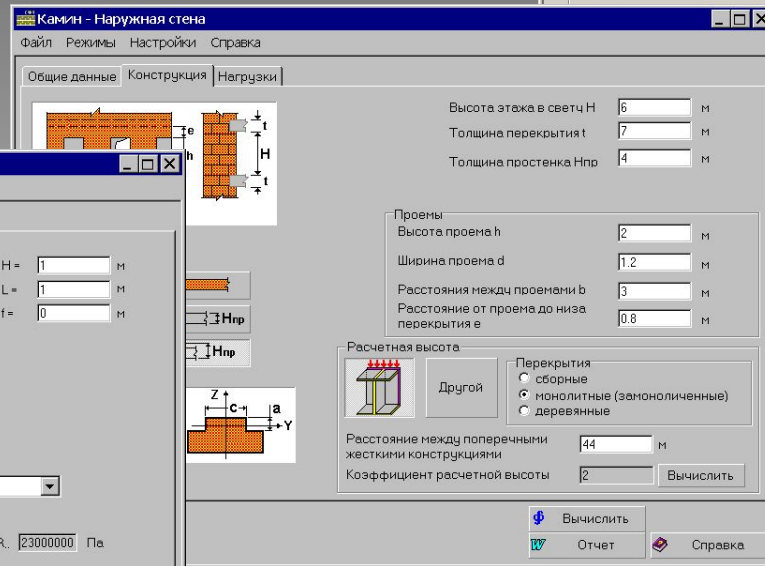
Камин - Наружная стена

Файл Режимы Настройки Справка

Общие данные | Конструкция | Нагрузки

e
h
t
H
t

Высота этажа в светц H 6 м
Толщина перекрытия t 7 м
Толщина простенка Hпр 4 м

H = 1 м
L = 1 м
f = 0 м

Проемы
Высота проема h 2 м
Ширина проема d 1.2 м
Расстояния между проемами b 3 м
Расстояние от проема до низа перекрытия e 0.8 м

Hпр
Hпр

Расчетная высота
Другой
Перекрытия
сборные
монолитные (замоноличенные)
деревянные

Z
c
a
Y

Расстояние между поперечными жесткими конструкциями 44 м
Коэффициент расчетной высоты 2 Вычислить

R. 23000000 Па

Вычислить
Отчет
Справка